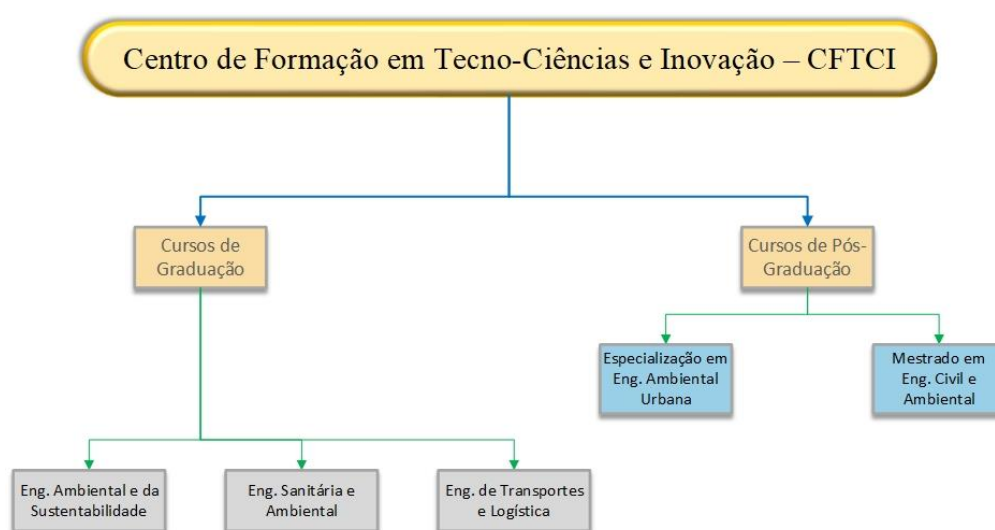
Centro de Formação em Tecno-Ciências e Inovação – CFTCI

Cursos de Graduação

Cursos de Pós-Graduação

Especialização em Eng. Ambiental Urbana

Mestrado em Eng. Civil e Ambiental

Eng. Ambiental e da Sustentabilidade

Eng. Sanitária e Ambiental

Eng. de Transportes e Logística